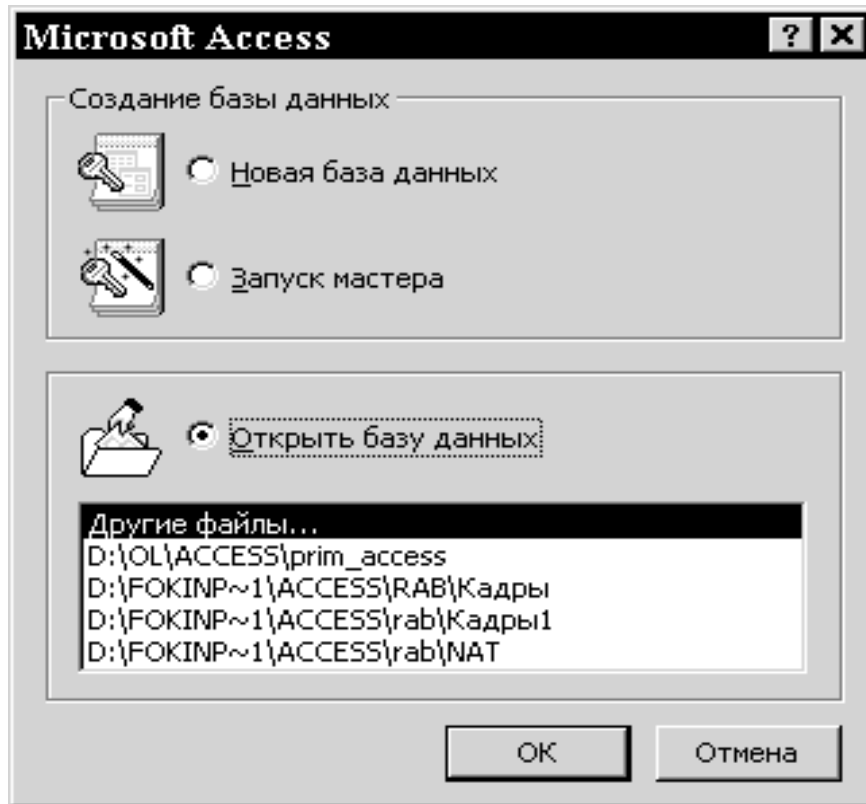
Microsoft Access

? ×

Создание базы данных

Новая база данных

Запуск мастера

Открыть базу данных

Другие файлы...
D:\OL\ACCESS\prim_access
D:\FOKINP~1\ACCESS\RAB\Кадры
D:\FOKINP~1\ACCESS\rab\Кадры1
D:\FOKINP~1\ACCESS\rab\NAT

OK

Отмена